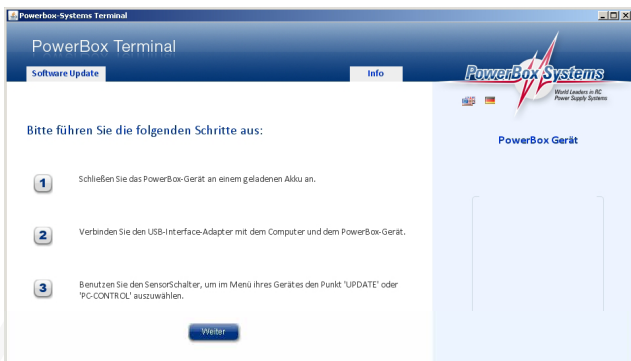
Powerbox-Systems Terminal

PowerBox Terminal

Software Update

Info

PowerBox Systems

World Leaders in RC Power Supply Systems

Bitte führen Sie die folgenden Schritte aus:

PowerBox Gerät

1

Schließen Sie das PowerBox-Gerät an einem geladenen Akku an.

2

Verbinden Sie den USB-Interface-Adapter mit dem Computer und dem PowerBox-Gerät.

3

Benutzen Sie den SensorSchalter, um im Menü ihres Gerätes den Punkt 'UPDATE' oder 'PC-CONTROL' auszuwählen.

Weiter